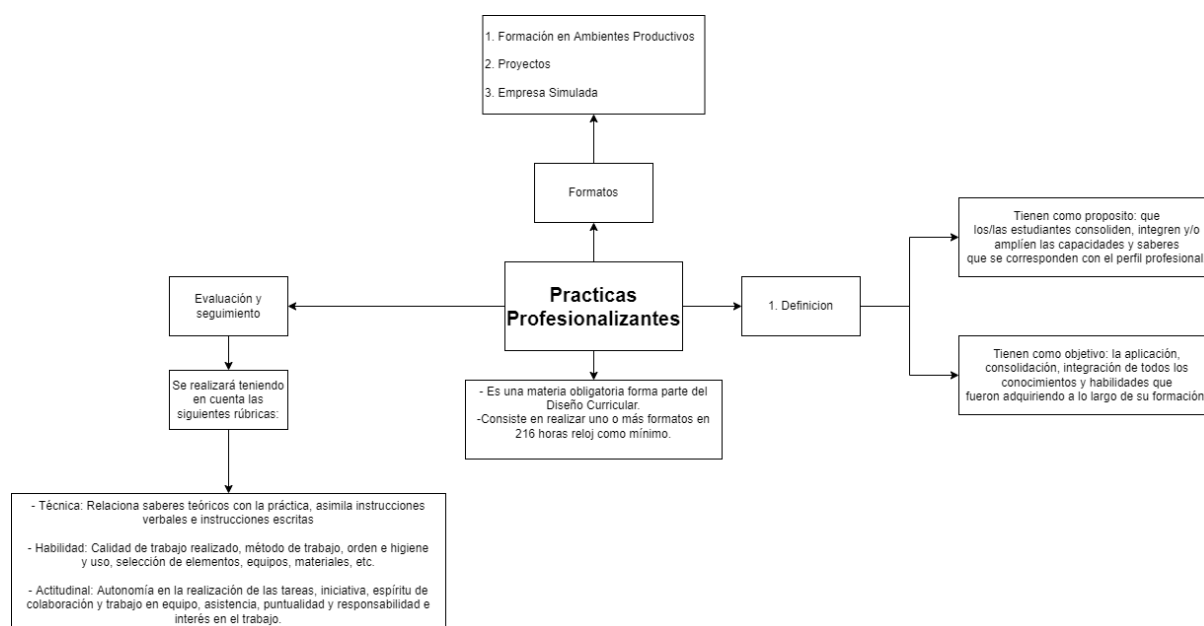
1. Formación en Ambientes Productivos

2. Proyectos

3. Empresa Simulada

Formatos

Practicas Profesionalizantes

Evaluación y seguimiento

1. Definicion

Tienen como proposito: que los/las estudiantes consoliden, integren y/o amplíen las capacidades y saberes que se corresponden con el perfil profesional

Tienen como objetivo: la aplicación, consolidación, integración de todos los conocimientos y habilidades que fueron adquiriendo a lo largo de su formación

Se realizará teniendo en cuenta las siguientes rúbricas:

- Es una materia obligatoria forma parte del Diseño Curricular.
-Consiste en realizar uno o más formatos en 216 horas reloj como mínimo.

- Técnica: Relaciona saberes teóricos con la práctica, asimila instrucciones verbales e instrucciones escritas

- Habilidad: Calidad de trabajo realizado, método de trabajo, orden e higiene y uso, selección de elementos, equipos, materiales, etc.

- Actitudinal: Autonomía en la realización de las tareas, iniciativa, espíritu de colaboración y trabajo en equipo, asistencia, puntualidad y responsabilidad e interés en el trabajo.